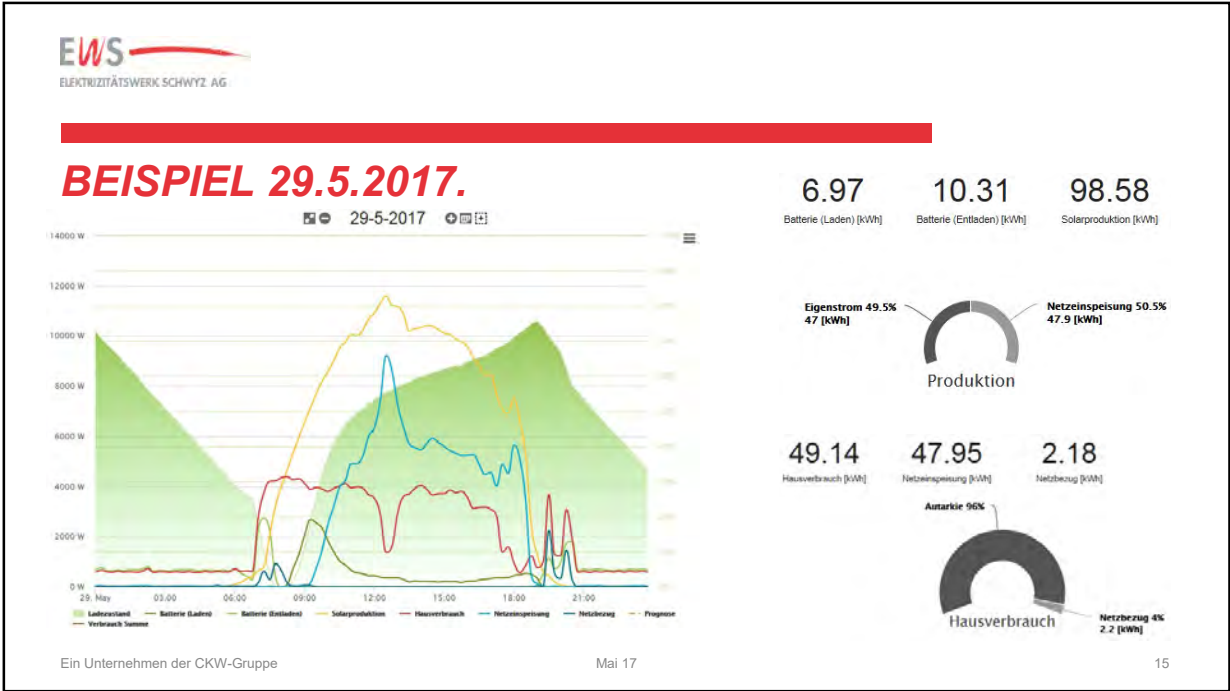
EWS
ELEKTRIZITÄTSWERK SCHWYZ AG

BEISPIEL 29.5.2017.

29-5-2017

14000 W
12000 W
10000 W
8000 W
6000 W
4000 W
2000 W
0 W

29. May 03:00 06:00 09:00 12:00 15:00 18:00 21:00

Ladezustand, Batterie (Laden), Batterie (Entladen), Solarproduktion, Hausverbrauch, Netzeinspeisung, Netzbezug, Prognose, Verbrauch Summe

6.97
Batterie (Laden) [kWh]

10.31
Batterie (Entladen) [kWh]

98.58
Solarproduktion [kWh]

Eigenstrom 49.5%
47 [kWh]

Netzeinspeisung 50.5%
47.9 [kWh]

Produktion

49.14
Hausverbrauch [kWh]

47.95
Netzeinspeisung [kWh]

2.18
Netzbezug [kWh]

Autarkie 96%

Hausverbrauch

Netzbezug 4%
2.2 [kWh]

Ein Unternehmen der CKW-Gruppe

Mai 17

15